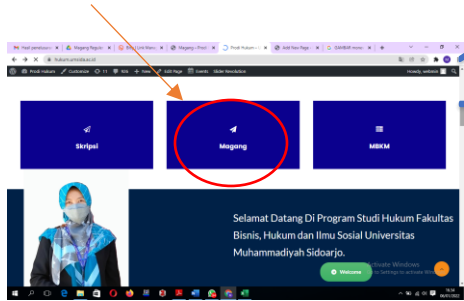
Prodi Hukum
Customize
11
105
New
Edit Page
Events
Slider Revolution
Howdy, website
hukum.umsida.ac.id
Skripsi
Magang
MBKM
Selamat Datang Di Program Studi Hukum Fakultas Bisnis, Hukum dan Ilmu Sosial Universitas Muhammadiyah Sidoarjo.
Welcome
Activate Windows
Go to Settings to activate Windows.